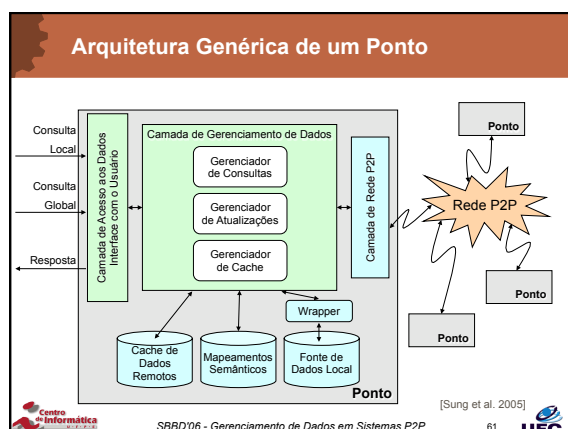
Arquitetura Genérica de um Ponto

Consulta Local

Consulta Global

Resposta

Camada de Acesso aos Dados
Interface com o Usuário

Camada de Gerenciamento de Dados

Gerenciador de Consultas

Gerenciador de Atualizações

Gerenciador de Cache

Camada de Rede P2P

Wrapper

Cache de Dados Remotos

Mapeamentos Semânticos

Fonte de Dados Local

Ponto

Ponto

Rede P2P

Ponto

Ponto

[Sung et al. 2005]

Centro de Informática

SBBD'06 - Gerenciamento de Dados em Sistemas P2P

61

UFC